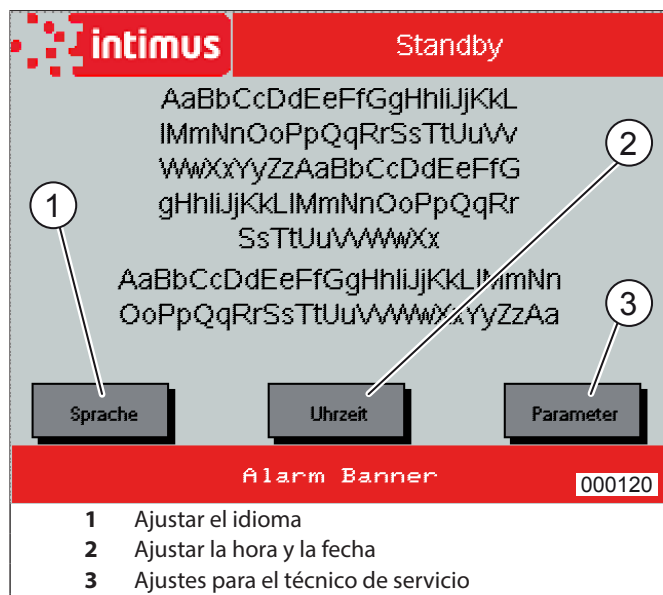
intimus

Standby

AaBbCcDdEeFfGgHhIiJjKkL
lMmNnOoPpQqRrSsTtUuVv
WwXxYyZzAaBbCcDdEeFfG
gHhIiJjKkLlMmNnOoPpQqRr
SsTtUuVvWwXx

AaBbCcDdEeFfGgHhIiJjKkLlMmNn
OoPpQqRrSsTtUuVvWwXxYyZzAa

1

2

3

Sprache

Uhrzeit

Parameter

Alarm Banner

000120

**1** Ajustar el idioma
**2** Ajustar la hora y la fecha
**3** Ajustes para el técnico de servicio